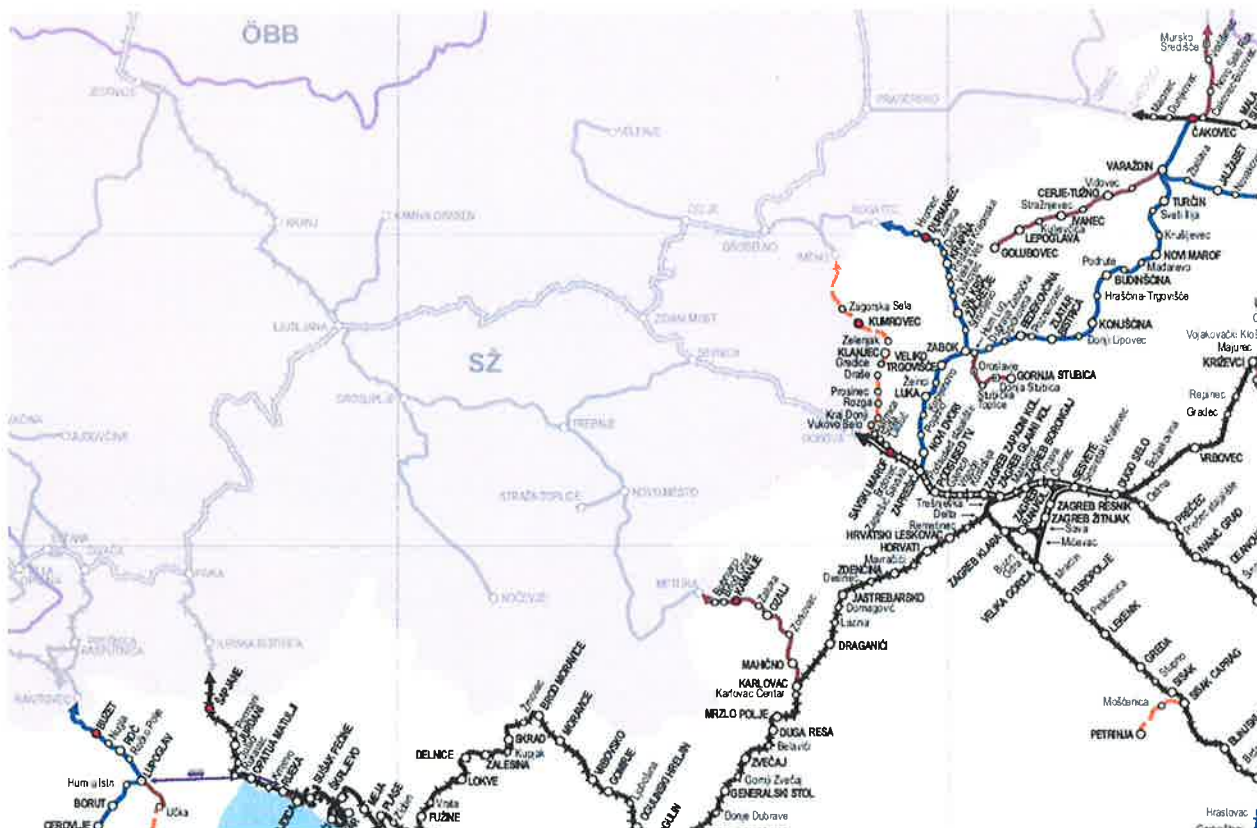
ÖBB

SŽ

JESENICE
KRANJ
KAMNIK GRABEN
LJUBLJANA
GROSUPLJE
CELJE
VELENJE
GROBELNO
MESTINJE
ROGATEC
ZIDANI MOST
SEVNICA
TREBNJE
NOVO MESTO
STRAŽA TOPLICE
KOČEVJE
METLIKA
ČRNOMELJ
DOBOVA
PRAGERSKO

Mursko Središće
Mačkovec
ČAKOVEC
VARAŽDIN
Vidovec
CERJE-TUŽNO
Stražnjevec
IVANEC
LEPOGLAVA
GOLUBOVEC
TURČIN
Svetilija
Kraljevec
NOVI MAROF
Podrute
Madarevo
BUDINŠĆINA
Hrašćina-Trgovišće
KONJŠĆINA
Donji Lipovec
Hromec
ĐURMANEC
Zagorska Sela
KUMROVEC
Zelenjak
KLANJEC
Gredice
Dräše
Prosinec
Rozga
Kraj Donji
Vukovo Selo
VELIKO TRGOVIŠĆE
ZABOK
LUKA
Zeinci
GORNJA STUBICA
Oroslavje
Donja Stubica
Stubičke Toplice
SAVSKI MAROF
ZAPREŠIĆ
HRVATSKI LESKOVAC
HORVATI
Mavračići
Remetinec
Trešnjevka
Delta
ZAGREB RESNIK
ZAGREB ŽITNJAK
Sava
Mičevac
ZAGREB KLARA
VELIKA GORICA
TUROPOLJE
LEKENIK
GREDA
SISAK
SISAK CAPRAG
Mošćenica
PETRINJA
DUGO SELO
VRBOVEC
KRIŽEVCI
Vojakovački Kloštar
Majurec
Rejanec
Gradec
PREČEC
ZDENČINA
JASTREBARSKO
Domagović
Lazina
DRAGANIĆI
OZALJ
Zorkovac
MAHIČNO
KARLOVAC
Karlovac Centar
MRZLO POLJE
DUGA RESA
Belavići
ZVEČAJ
Donji Zvečaj
GENERALSKI STOL
Donje Dubrave
DELNICE
SKRAD
Kupjak
ZALESINA
LOKVE
BROD MORAVICE
MORAVICE
FUŽINE
Vrata
PLASE
ŠKRLJEVO
ŠAPJANE
OPATIJA MATULJI
RIJEKA
BUZET
Hum Istra
BORUT
ČEROVLJE
LUPOGLAV
ROČ
Učka
Hraslovac